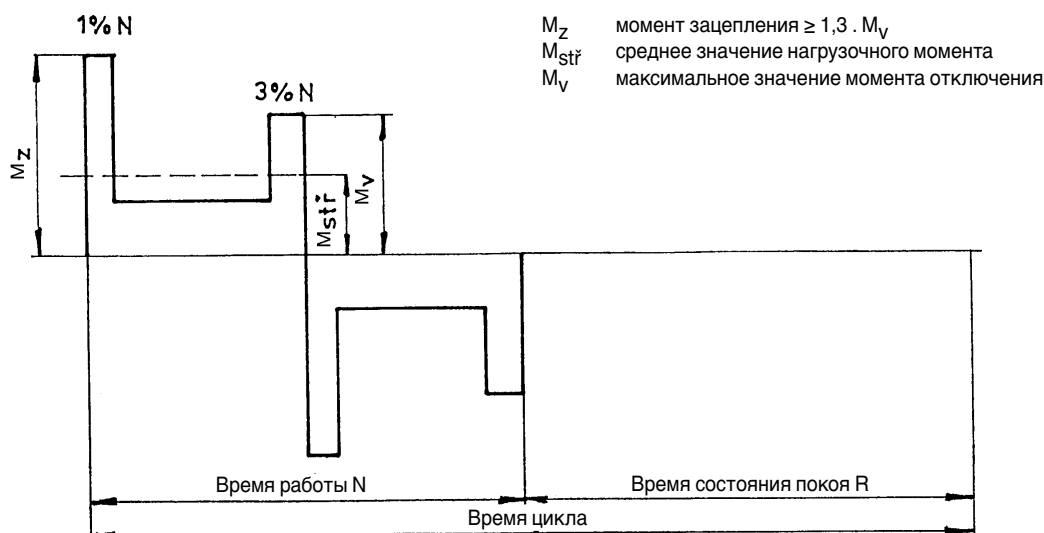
1% N

3% N

$M_Z$ момент зацепления ≥ 1,3 . $M_V$
$M_{stř}$ среднее значение нагрузочного момента
$M_V$ максимальное значение момента отключения

$M_Z$

$M_{stř}$

$M_V$

Время работы N

Время состояния покоя R

Время цикла